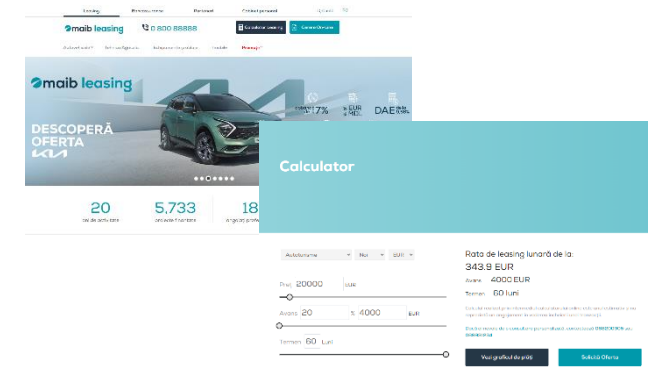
Leasing
Persoane fizice
Parteneri
Contact persoană

maib leasing
0 800 88888
Calculator leasing
Contact/Oferte

maib leasing

DESCOPERĂ OFERTA

7%
EUR
DAE

20
5,733
18

Calculator

Autoturisme
Noi
EUR

Preț 20000 EUR

Avans 20 % 4000 EUR

Termen 60 Luni

Rata de leasing lunară de la:
343.9 EUR
Avans 4000 EUR
Termen 60 luni

Vezi graficul de plăți
Solicită Oferta